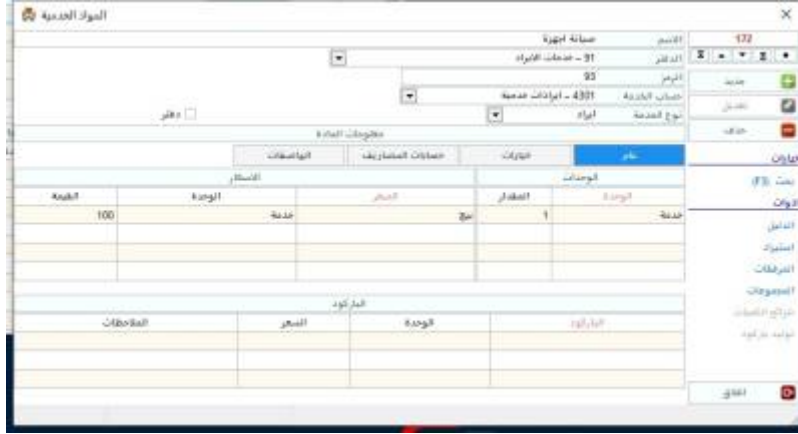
المواد الخدمية

172

الاسم صيانة اجهزة
الدفتر 91 - خدمات الايراد
الرمز 93
حساب الخزينة 4301 - ايرادات خدمية
نوع الخدمة ايراد
دفتر

جديد
تعديل
حذف

معلومات المادة

عام
خيارات
حسابات المصاريف
المواصفات

الوحدات

| الوحدة | المقدار |
|---|---|
| خدمة | 1 |

الاسعار

| السعر | الوحدة | القيمة |
|---|---|---|
| بيع | خدمة | 100 |

الباركود

| الباركود | الوحدة | السعر | الملاحظات |
|---|---|---|---|

خيارات
بحث (F3)
ادوات
الدليل
استيراد
المرفقات
المجموعات
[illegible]
توليد باركود

اغلاق